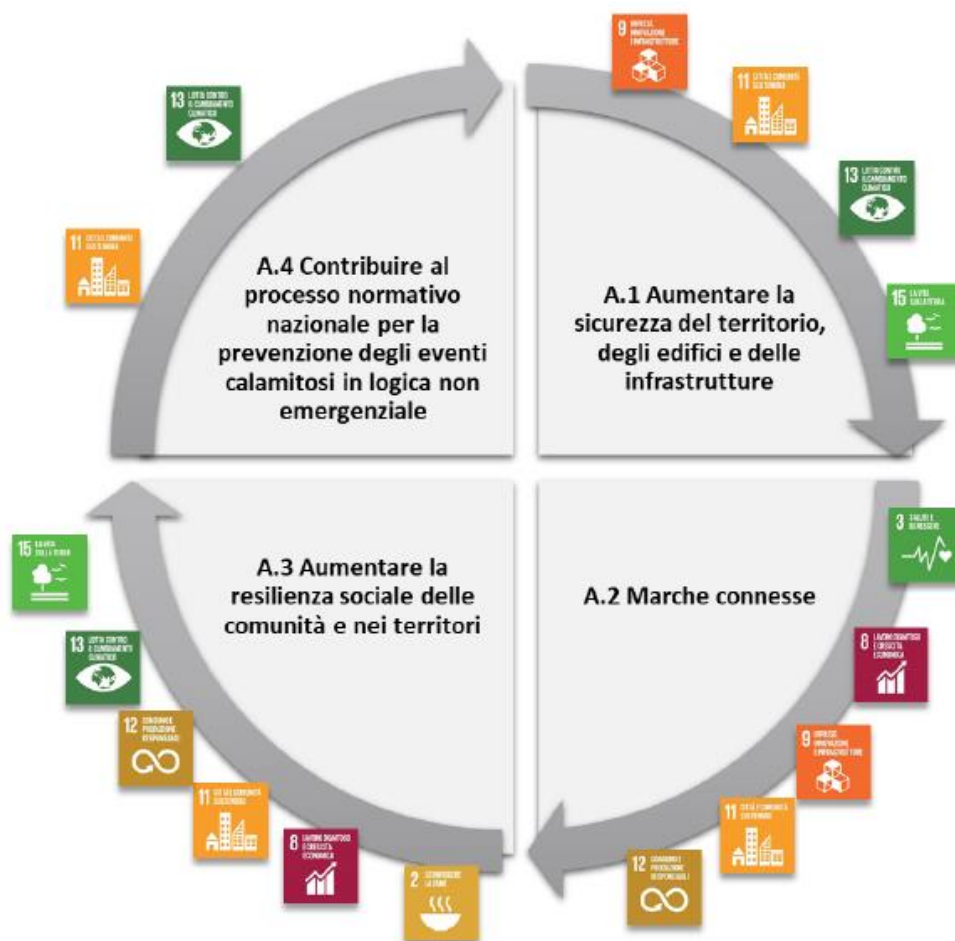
9 IMPRESE, INNOVAZIONE E INFRASTRUTTURE

11 CITTÀ E COMUNITÀ SOSTENIBILI

13 LOTTA CONTRO IL CAMBIAMENTO CLIMATICO

15 LA VITA SULLA TERRA

A.1 Aumentare la sicurezza del territorio, degli edifici e delle infrastrutture

3 SALUTE E BENESSERE

8 LAVORO DIGNITOSO E CRESCITA ECONOMICA

9 IMPRESE, INNOVAZIONE E INFRASTRUTTURE

11 CITTÀ E COMUNITÀ SOSTENIBILI

12 CONSUMO E PRODUZIONE RESPONSABILI

A.2 Marche connesse

2 SCONFIGGERE LA FAME

8 LAVORO DIGNITOSO E CRESCITA ECONOMICA

11 CITTÀ E COMUNITÀ SOSTENIBILI

12 CONSUMO E PRODUZIONE RESPONSABILI

13 LOTTA CONTRO IL CAMBIAMENTO CLIMATICO

15 LA VITA SULLA TERRA

A.3 Aumentare la resilienza sociale delle comunità e nei territori

11 CITTÀ E COMUNITÀ SOSTENIBILI

13 LOTTA CONTRO IL CAMBIAMENTO CLIMATICO

A.4 Contribuire al processo normativo nazionale per la prevenzione degli eventi calamitosi in logica non emergenziale